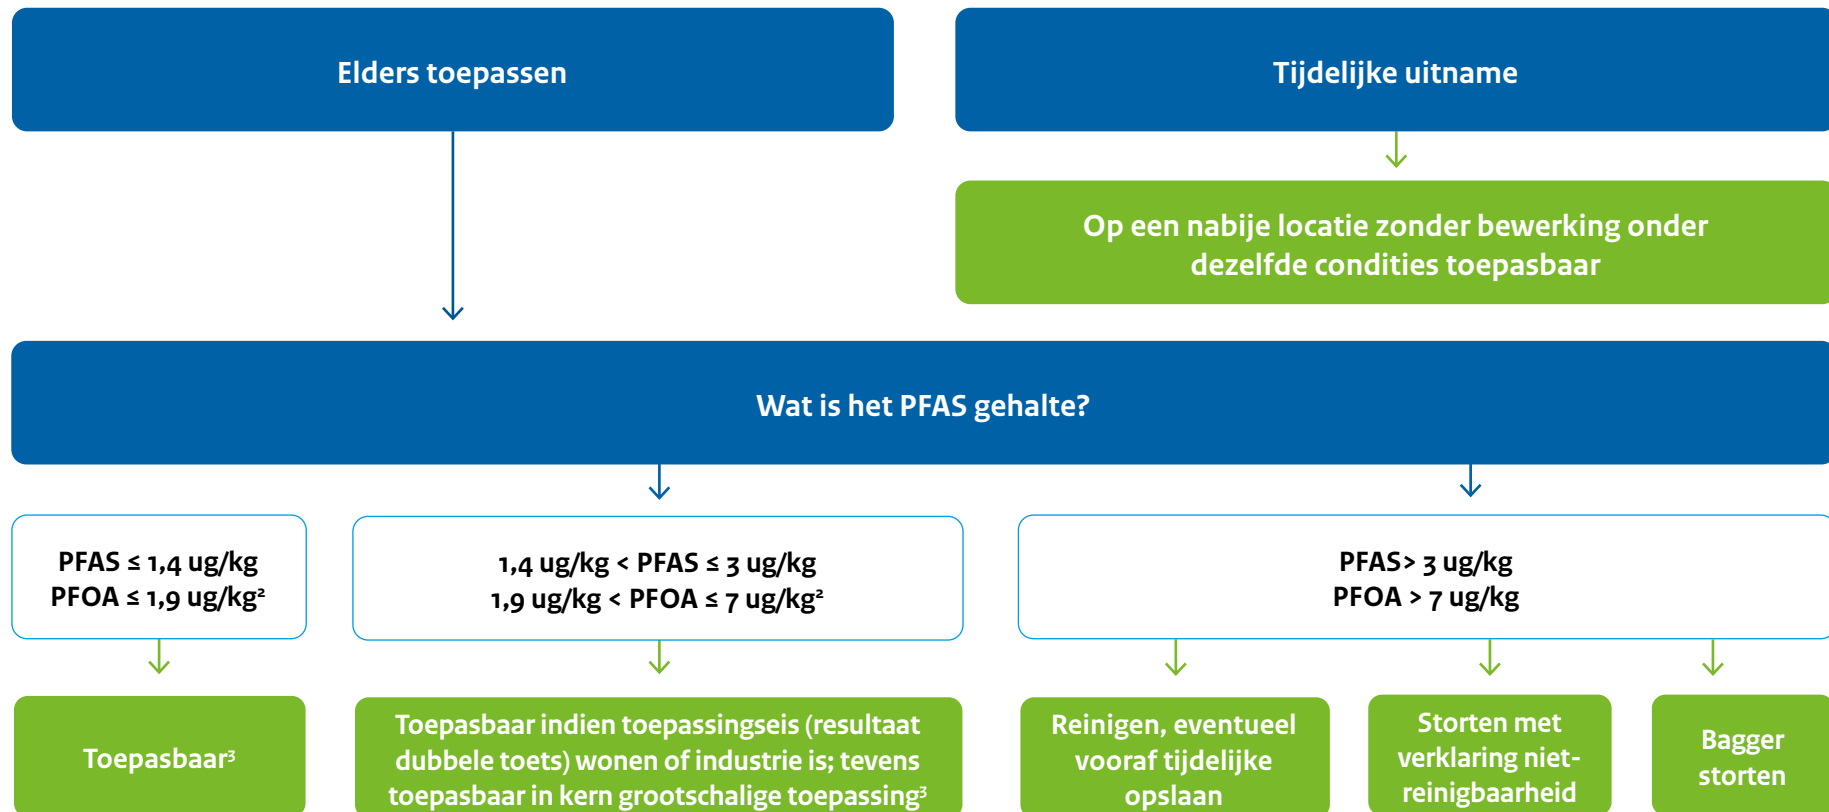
Elders toepassen

Tijdelijke uitname

Op een nabije locatie zonder bewerking onder dezelfde condities toepasbaar

Wat is het PFAS gehalte?

PFAS ≤ 1,4 ug/kg
PFOA ≤ 1,9 ug/kg²

1,4 ug/kg < PFAS ≤ 3 ug/kg
1,9 ug/kg < PFOA ≤ 7 ug/kg²

PFAS> 3 ug/kg
PFOA > 7 ug/kg

Toepasbaar³

Toepasbaar indien toepassingseis (resultaat dubbele toets) wonen of industrie is; tevens toepasbaar in kern grootschalige toepassing³

Reinigen, eventueel vooraf tijdelijke opslaan

Storten met verklaring niet-reinigbaarheid

Bagger storten